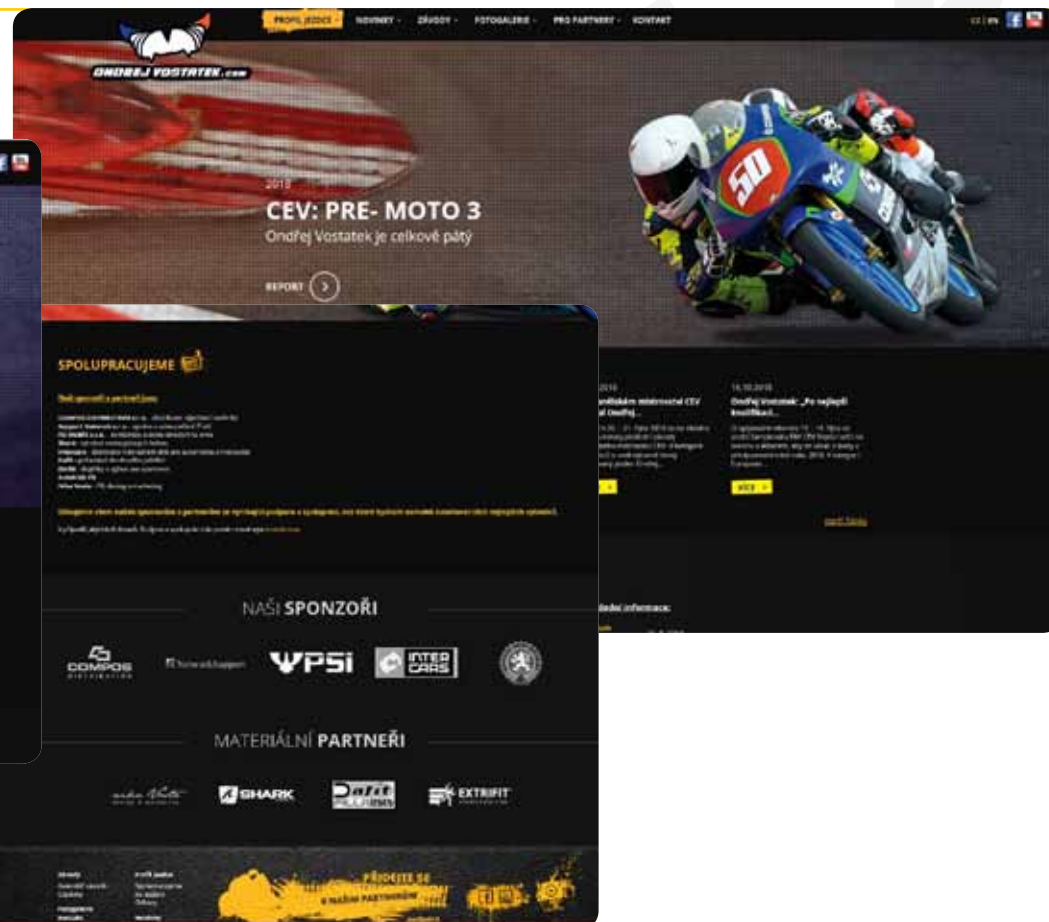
ONDŘEJ VOSTATEK.com

PROFIL JEZDCE · NOVINKY · ZÁVODY · FOTOGALERIE · PRO PARTNERY · KONTAKT

CZ | EN

2018
CEV: PRE- MOTO 3
Ondřej Vostatek je celkově pátý

REPORT

50

SPOLUPRACUJEME

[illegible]

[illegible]

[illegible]

2018
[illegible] mistrovství CEV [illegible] Ondřej...

14.10.2018
Ondřej Vostatek: „Po nejlepší kvalifikaci...

VÍCE

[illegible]

NAŠI SPONZOŘI

COMPOS DISTRIBUTION

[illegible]

WPSI

INTER CARS

MATERIÁLNÍ PARTNEŘI

SHARK

Dafit

EXTRIFIT

PŘIDEJTE SE K NAŠIM PARTNERŮM

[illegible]